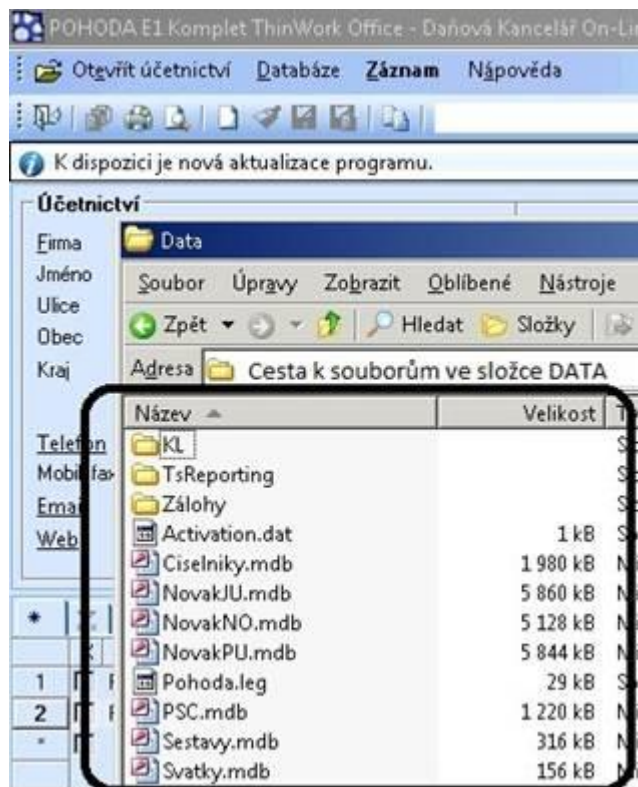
POHODA E1 Komplet ThinWork Office - Daňová Kancelář On-Li

Otevřít účetnictví Databáze Záznam Nápověda

K dispozici je nová aktualizace programu.

Účetnictví

Firma
Jméno
Ulice
Obec
Kraj

Telefon
Mobil fax
Email
Web

Data

Soubor Úpravy Zobrazit Oblíbené Nástroje

Zpět Hledat Složky

Adresa Cesta k souborům ve složce DATA

| Název | Velikost |
|---|---|
| KL | |
| TsReporting | |
| Zálohy | |
| Activation.dat | 1 kB |
| Ciselniky.mdb | 1 980 kB |
| NovakJU.mdb | 5 860 kB |
| NovakNO.mdb | 5 128 kB |
| NovakPU.mdb | 5 844 kB |
| Pohoda.leg | 29 kB |
| PSC.mdb | 1 220 kB |
| Sestavy.mdb | 316 kB |
| Svatky.mdb | 156 kB |

*
1
2